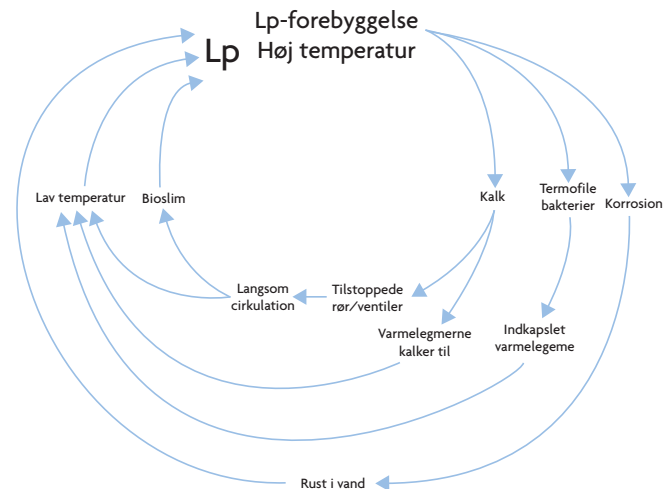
Lp-forebyggelse
Høj temperatur

Lp

Lav temperatur

Bioslim

Kalk

Termofile bakterier

Korrosion

Langsom cirkulation

Tilstoppede rør/ventiler

Varmelegmerne kalker til

Indkapslet varmelegeme

Rust i vand